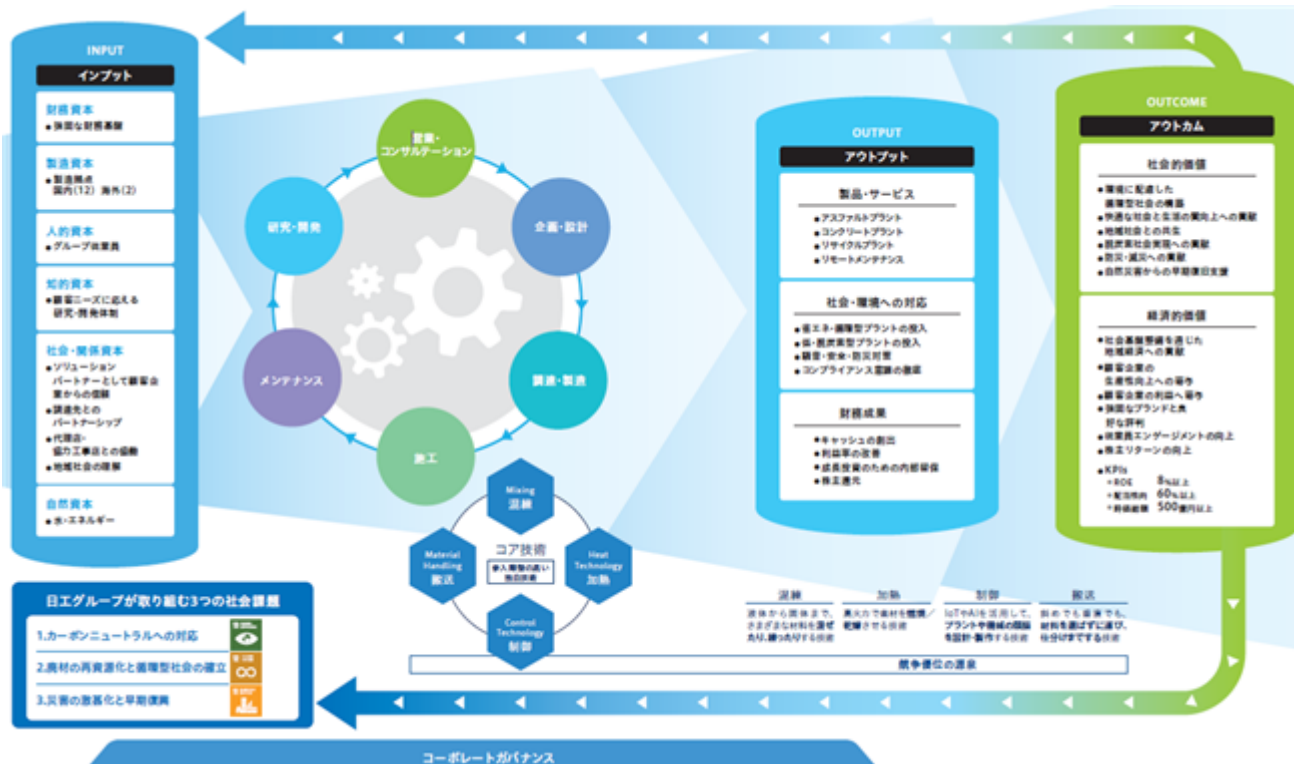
INPUT
インプット

財務資本
● 強固な財務基盤

製造資本
● 製造拠点
国内(12) 海外(2)

人的資本
● グループ従業員

知的資本
● 顧客ニーズに応える研究・開発体制

社会・関係資本
● ソリューションパートナーとして顧客企業からの信頼
● 調達先とのパートナーシップ
● 代理店・協力工事店との協働
● 地域社会の理解

自然資本
● 水・エネルギー

営業・コンサルテーション
企画・設計
調達・製造
施工
メンテナンス
研究・開発

Mixing
混練
Heat Technology
加熱
Control Technology
制御
Material Handling
搬送
コア技術
参入障壁の高い独自技術

OUTPUT
アウトプット

製品・サービス
● アスファルトプラント
● コンクリートプラント
● リサイクルプラント
● リモートメンテナンス

社会・環境への対応
● 省エネ・循環型プラントの投入
● 低・脱炭素型プラントの投入
● 環境・安全・防災対策
● コンプライアンス意識の徹底

財務成果
● キャッシュの創出
● 利益率の改善
● 成長投資のための内部留保
● 株主還元

OUTCOME
アウトカム

社会的価値
● 環境に配慮した循環型社会の構築
● 快適な社会と生活の質向上への貢献
● 地域社会との共生
● 脱炭素社会実現への貢献
● 防災・減災への貢献
● 自然災害からの早期復旧支援

経済的価値
● 社会基盤整備を通じた地域経済への貢献
● 顧客企業の生産性向上への寄与
● 顧客企業の利益へ寄与
● 強固なブランドと良好な評判
● 従業員エンゲージメントの向上
● 株主リターンの向上
● KPIs
・ROE 8%以上
・配当性向 60%以上
・利益総額 500億円以上

混練
液体から固体まで、さまざまな材料を混ぜたり、練ったりする技術
加熱
直火力で素材を燃焼/乾燥させる技術
制御
IoTやAIを活用して、プラントや機械の運転を設計・製作する技術
搬送
粉めでも液体でも、材料を運ばずに運び、仕分けまでする技術
競争優位の源泉

日工グループが取り組む3つの社会課題
1.カーボンニュートラルへの対応
2.廃材の再資源化と循環型社会の確立
3.災害の激甚化と早期復興

コーポレートガバナンス